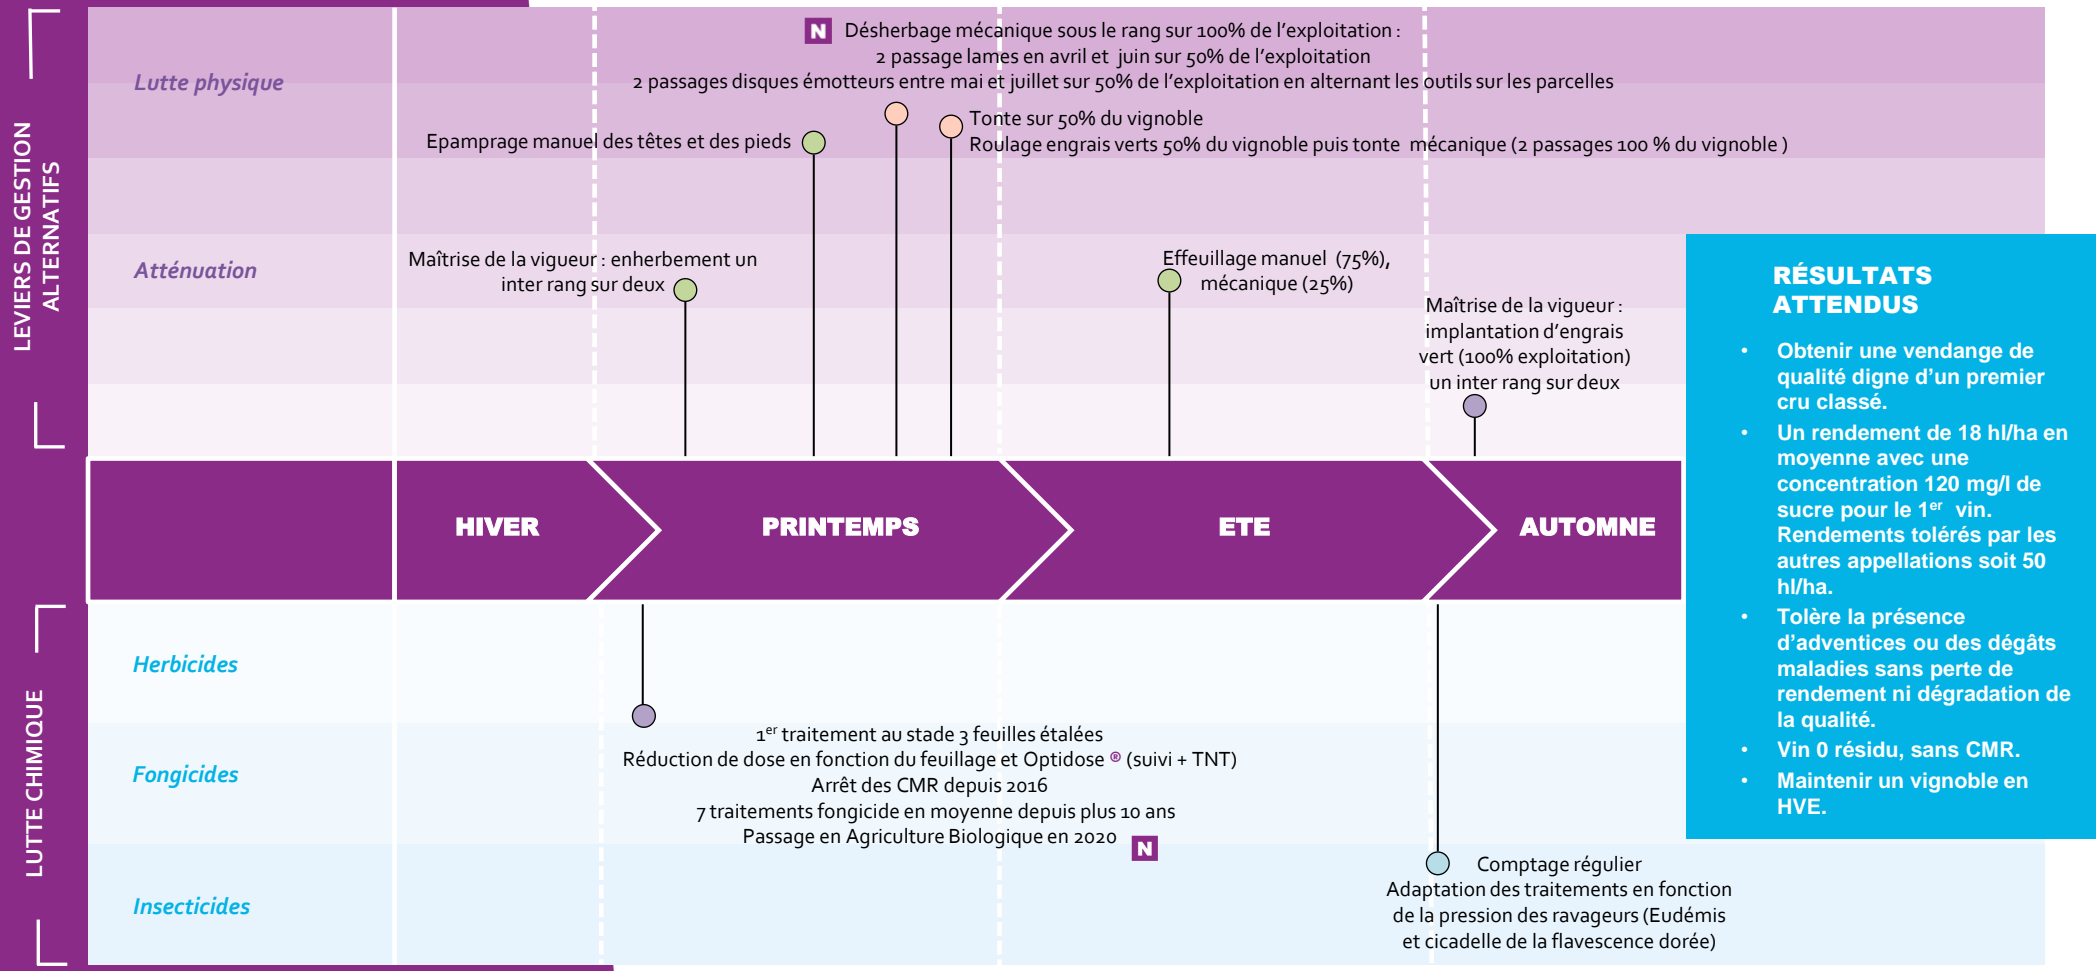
LEVIERS DE GESTION ALTERNATIFS

Lutte physique

N Désherbage mécanique sous le rang sur 100% de l'exploitation :
2 passage lames en avril et juin sur 50% de l'exploitation
2 passages disques émotteurs entre mai et juillet sur 50% de l'exploitation en alternant les outils sur les parcelles

Epamprage manuel des têtes et des pieds

Tonte sur 50% du vignoble
Roulage engrais verts 50% du vignoble puis tonte mécanique (2 passages 100 % du vignoble )

Atténuation

Maîtrise de la vigueur : enherbement un inter rang sur deux

Effeuillage manuel (75%), mécanique (25%)

Maîtrise de la vigueur : implantation d'engrais vert (100% exploitation) un inter rang sur deux

HIVER

PRINTEMPS

ETE

AUTOMNE

LUTTE CHIMIQUE

Herbicides

Fongicides

Insecticides

1$^{er}$ traitement au stade 3 feuilles étalées
Réduction de dose en fonction du feuillage et Optidose ® (suivi + TNT)
Arrêt des CMR depuis 2016
7 traitements fongicide en moyenne depuis plus 10 ans
Passage en Agriculture Biologique en 2020 N

Comptage régulier
Adaptation des traitements en fonction de la pression des ravageurs (Eudémis et cicadelle de la flavescence dorée)

RÉSULTATS ATTENDUS

• Obtenir une vendange de qualité digne d'un premier cru classé.
• Un rendement de 18 hl/ha en moyenne avec une concentration 120 mg/l de sucre pour le 1$^{er}$ vin. Rendements tolérés par les autres appellations soit 50 hl/ha.
• Tolère la présence d'adventices ou des dégâts maladies sans perte de rendement ni dégradation de la qualité.
• Vin 0 résidu, sans CMR.
• Maintenir un vignoble en HVE.